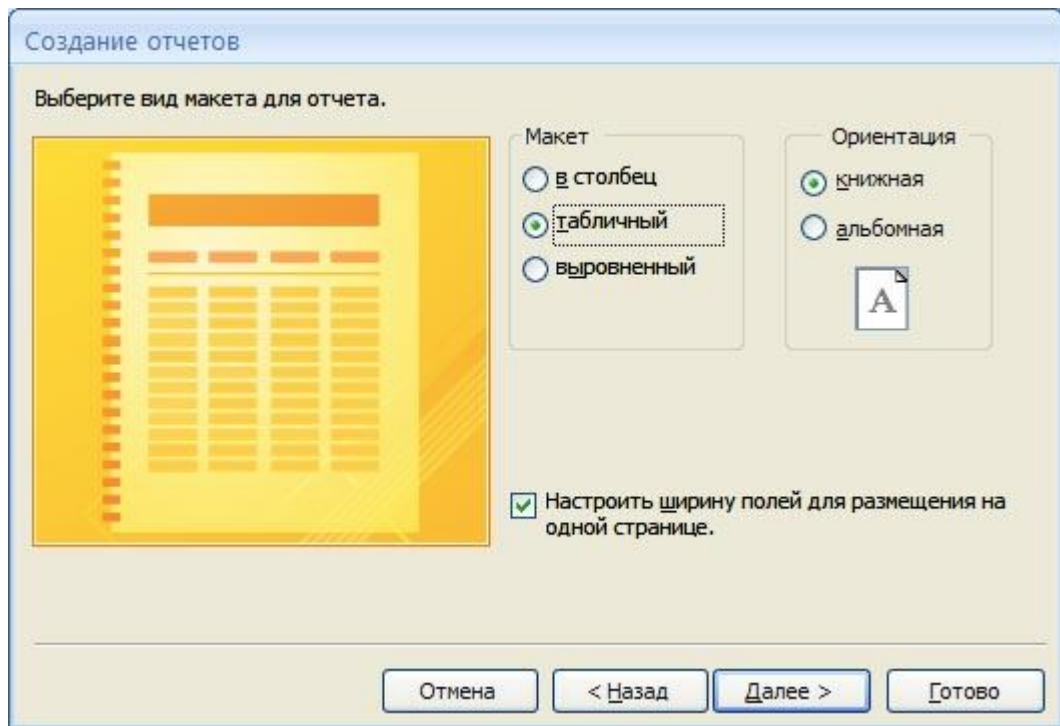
Создание отчетов

Выберите вид макета для отчета.

Макет
в столбец
табличный
выровненный

Ориентация
книжная
альбомная

A

Настроить ширину полей для размещения на одной странице.

Отмена
< Назад
Далее >
Готово